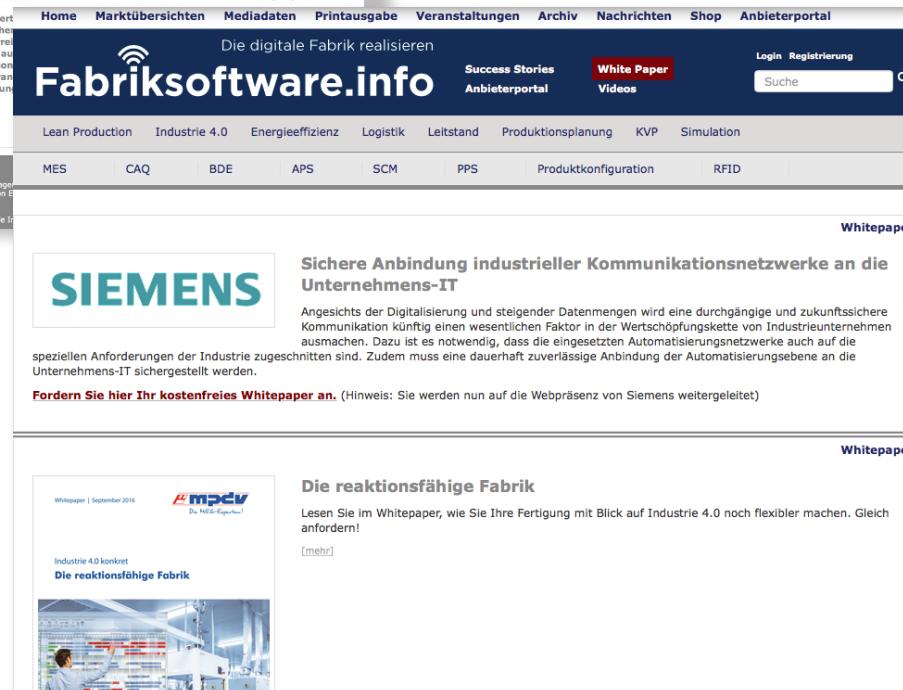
Home Marktübersichten Mediadaten Printausgabe Veranstaltungen Archiv Nachrichten Shop Anbieterportal

Die digitale Fabrik realisieren

Fabriksoftware.info

Success Stories
Anbieterportal

White Paper
Videos

Login Registrierung

Suche

Lean Production Industrie 4.0 Energieeffizienz Logistik Leitstand Produktionsplanung KVP Simulation

MES CAQ BDE APS SCM PPS Produktkonfiguration RFID

Whitepape

SIEMENS

Sichere Anbindung industrieller Kommunikationsnetzwerke an die Unternehmens-IT

Angesichts der Digitalisierung und steigender Datenmengen wird eine durchgängige und zukunftssichere Kommunikation künftig einen wesentlichen Faktor in der Wertschöpfungskette von Industrieunternehmen ausmachen. Dazu ist es notwendig, dass die eingesetzten Automatisierungsnetzwerke auch auf die speziellen Anforderungen der Industrie zugeschnitten sind. Zudem muss eine dauerhaft zuverlässige Anbindung der Automatisierungsebene an die Unternehmens-IT sichergestellt werden.

Fordern Sie hier Ihr kostenfreies Whitepaper an. (Hinweis: Sie werden nun auf die Webpräsenz von Siemens weitergeleitet)

Whitepape

Whitepaper | September 2016

mpdv
Die MES-Experten!

Industrie 4.0 konkret
Die reaktionsfähige Fabrik

Die reaktionsfähige Fabrik

Lesen Sie im Whitepaper, wie Sie Ihre Fertigung mit Blick auf Industrie 4.0 noch flexibler machen. Gleich anfordern!

[mehr]